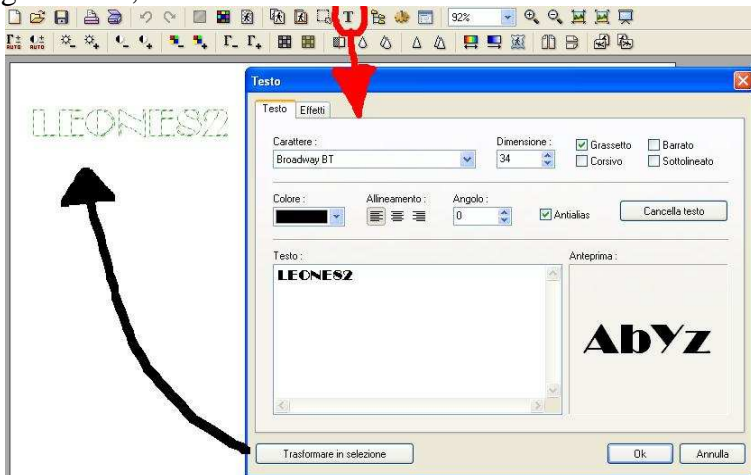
92%

LEONES2

Testo

Testo | Effetti

Carattere :
Broadway BT

Dimensione :
34

Grassetto
Corsivo
Barrato
Sottolineato

Colore :

Allineamento :

Angolo :
0

Antialias

Cancella testo

Testo :
LEONES2

Anteprima :
AbYz

Trasformare in selezione

Ok

Annulla